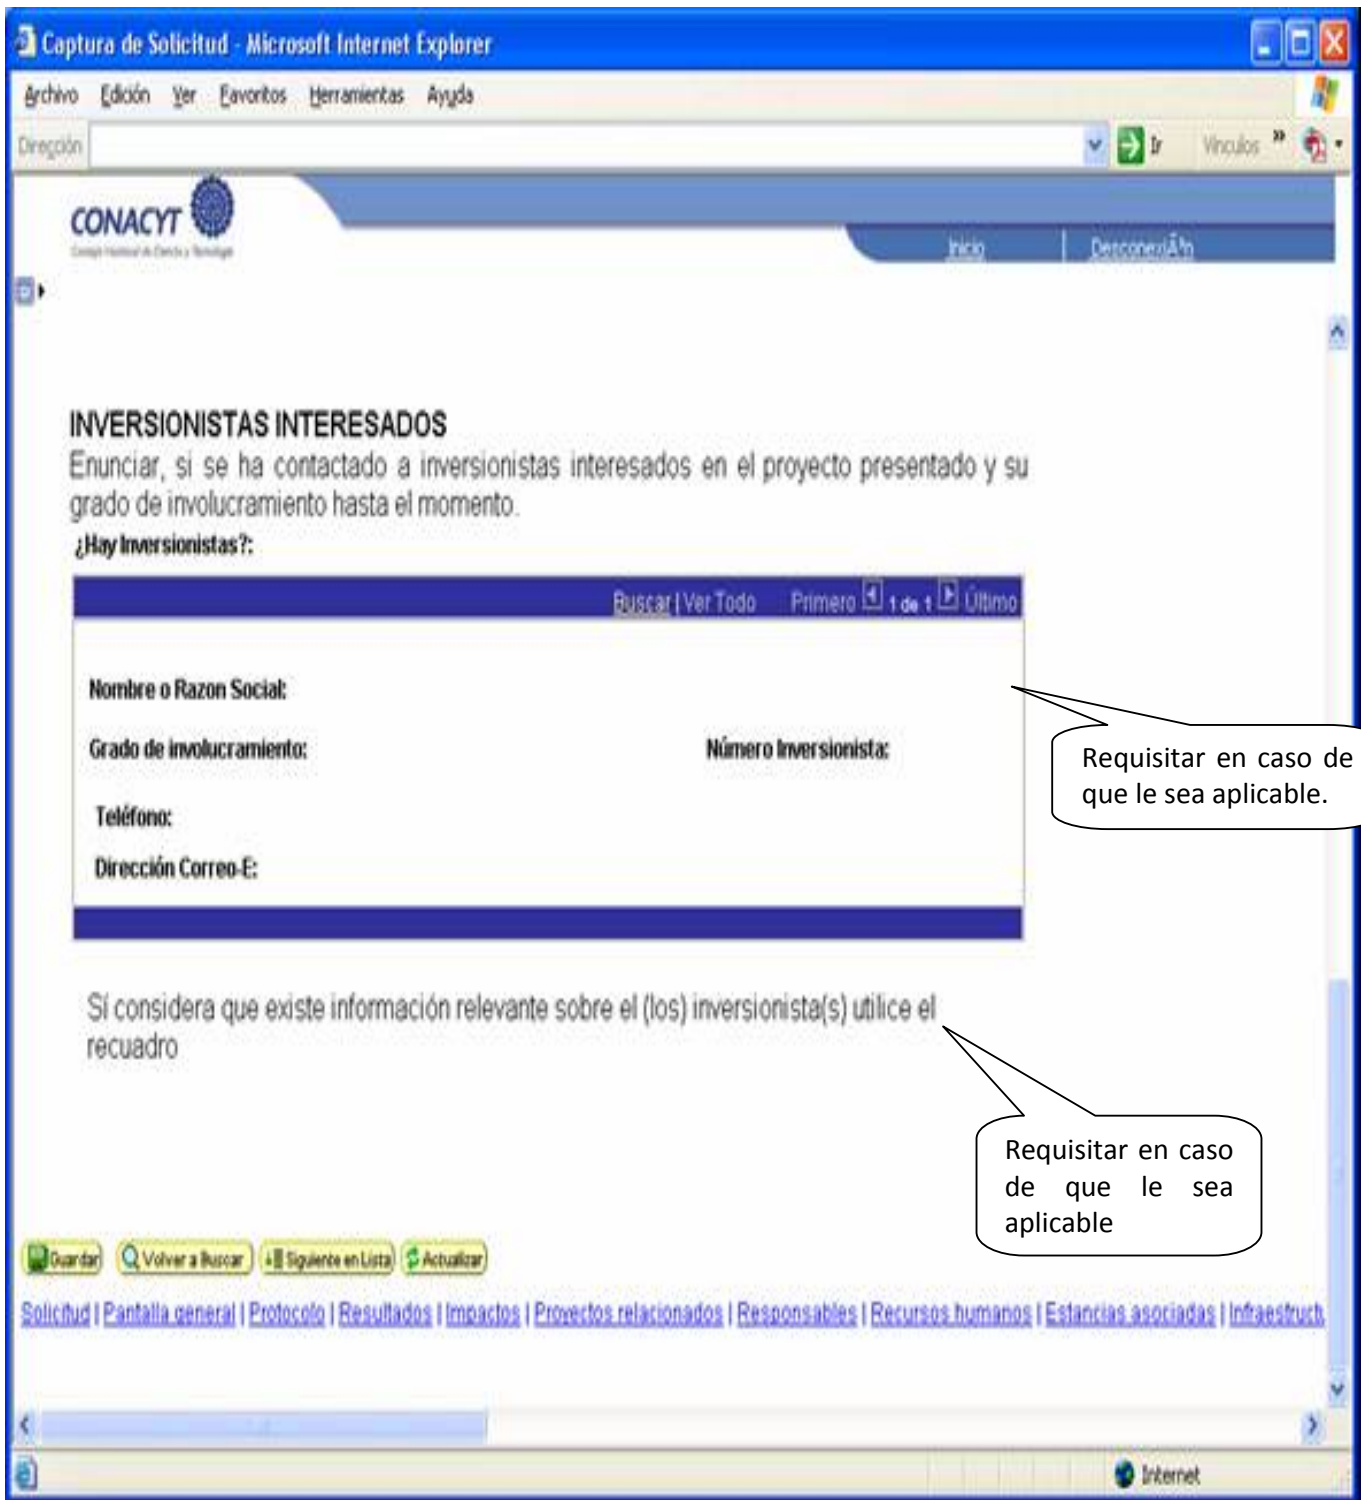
Captura de Solicitud - Microsoft Internet Explorer

Archivo Edición Ver Favoritos Herramientas Ayuda

Dirección Ir Vínculos »

CONACYT
Consejo Nacional de Ciencia y Tecnología

Inicio Desconexión

INVERSIONISTAS INTERESADOS
Enunciar, si se ha contactado a inversionistas interesados en el proyecto presentado y su grado de involucramiento hasta el momento.

¿Hay Inversionistas?:

Buscar | Ver Todo Primero 1 de 1 Último

Nombre o Razon Social:

Grado de involucramiento: Número Inversionista:

Teléfono:

Dirección Correo-E:

Requisitar en caso de que le sea aplicable.

Sí considera que existe información relevante sobre el (los) inversionista(s) utilice el recuadro

Requisitar en caso de que le sea aplicable

Guardar Volver a Buscar Siguiente en Lista Actualizar

Solicitud | Pantalla general | Protocolo | Resultados | Impactos | Proyectos relacionados | Responsables | Recursos humanos | Estancias asociadas | Infraestruct

Internet